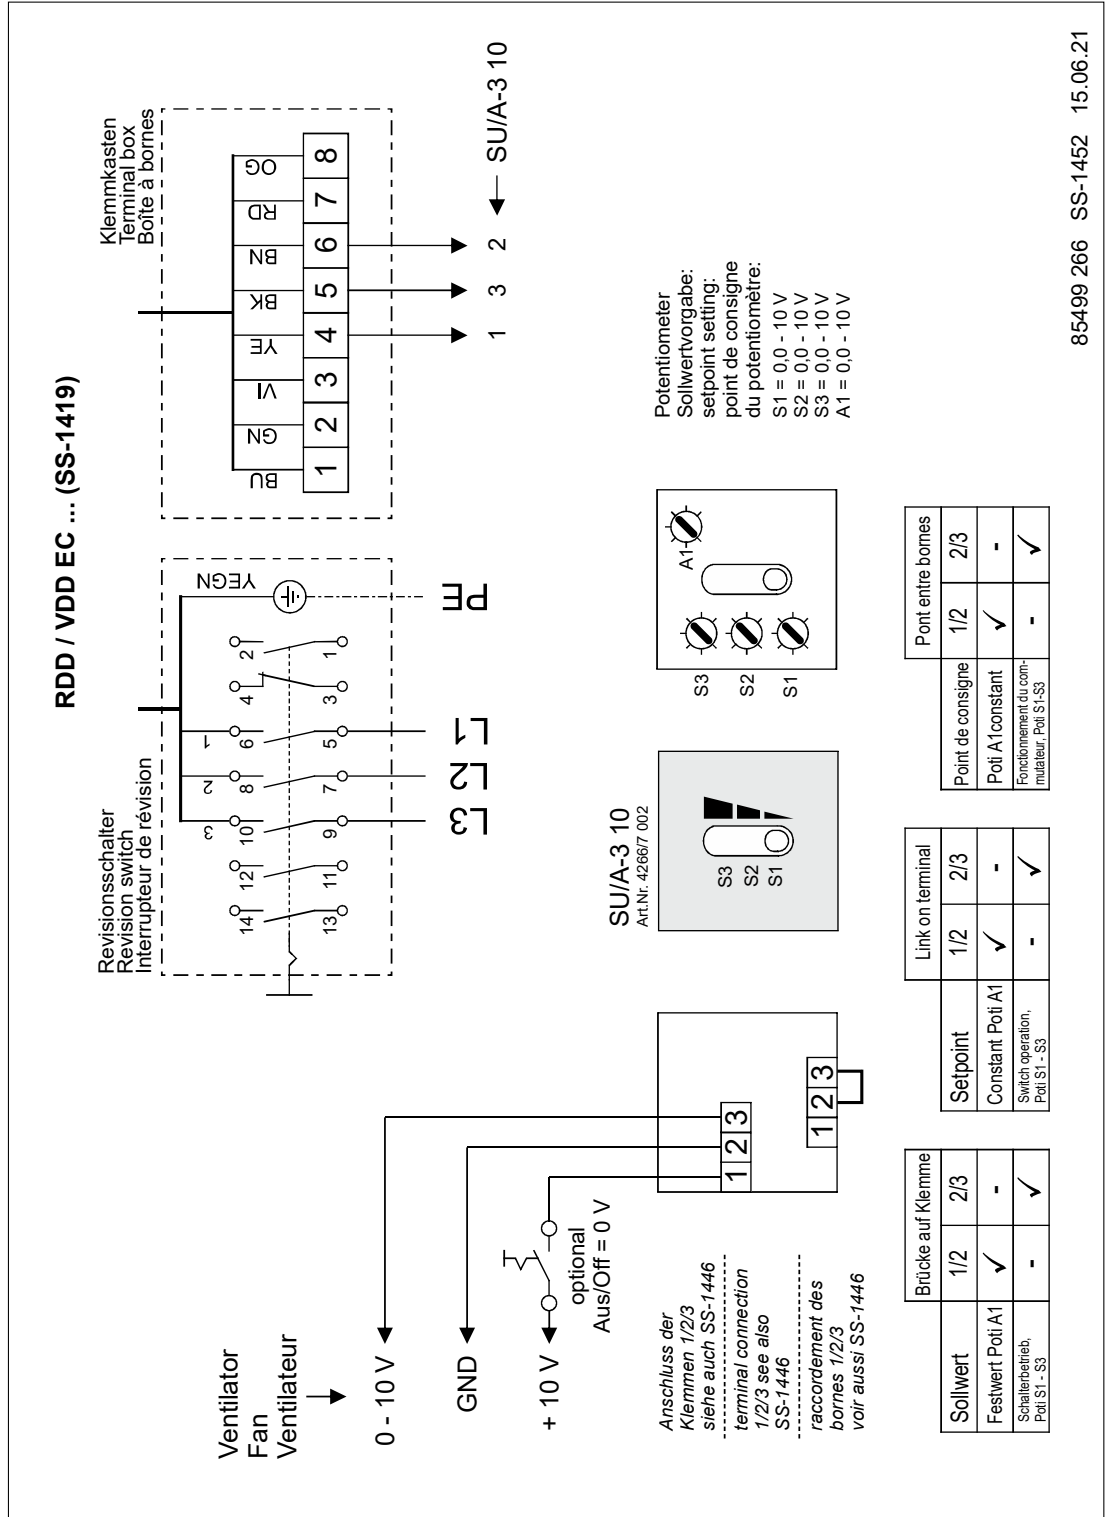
RDD / VDD EC ... (SS-1419)

Revisionsschalter
Revision switch
Interrupteur de révision

14 12 10 8 6 4 2
13 11 9 7 5 3 1
3 2 1

YEGN

L3 L2 L1 PE

Klemmkasten
Terminal box
Boîte à bornes

BU GN VI YE BK BN RD OG
1 2 3 4 5 6 7 8

1 3 2 ← SU/A-3 10

Ventilator
Fan
Ventilateur

0 - 10 V
GND
+ 10 V

optional
Aus/Off = 0 V

1 2 3
1 2 3

Anschluss der Klemmen 1/2/3 siehe auch SS-1446

terminal connection 1/2/3 see also SS-1446

raccordement des bornes 1/2/3 voir aussi SS-1446

SU/A-3 10
Art.Nr. 4266/7 002

S3
S2
S1

S3 S2 S1 A1

Potentiometer
Sollwertvorgabe:
setpoint setting:
point de consigne du potentiomètre:
S1 = 0,0 - 10 V
S2 = 0,0 - 10 V
S3 = 0,0 - 10 V
A1 = 0,0 - 10 V

| Sollwert | Brücke auf Klemme 1/2 | 2/3 |
|---|---|---|
| Festwert Poti A1 | ✓ | - |
| Schalterbetrieb, Poti S1 - S3 | - | ✓ |

| Setpoint | Link on terminal 1/2 | 2/3 |
|---|---|---|
| Constant Poti A1 | ✓ | - |
| Switch operation, Poti S1 - S3 | - | ✓ |

| Point de consigne | Pont entre bornes 1/2 | 2/3 |
|---|---|---|
| Poti A1constant | ✓ | - |
| Fonctionnement du commutateur, Poti S1-S3 | - | ✓ |

85499 266 SS-1452 15.06.21